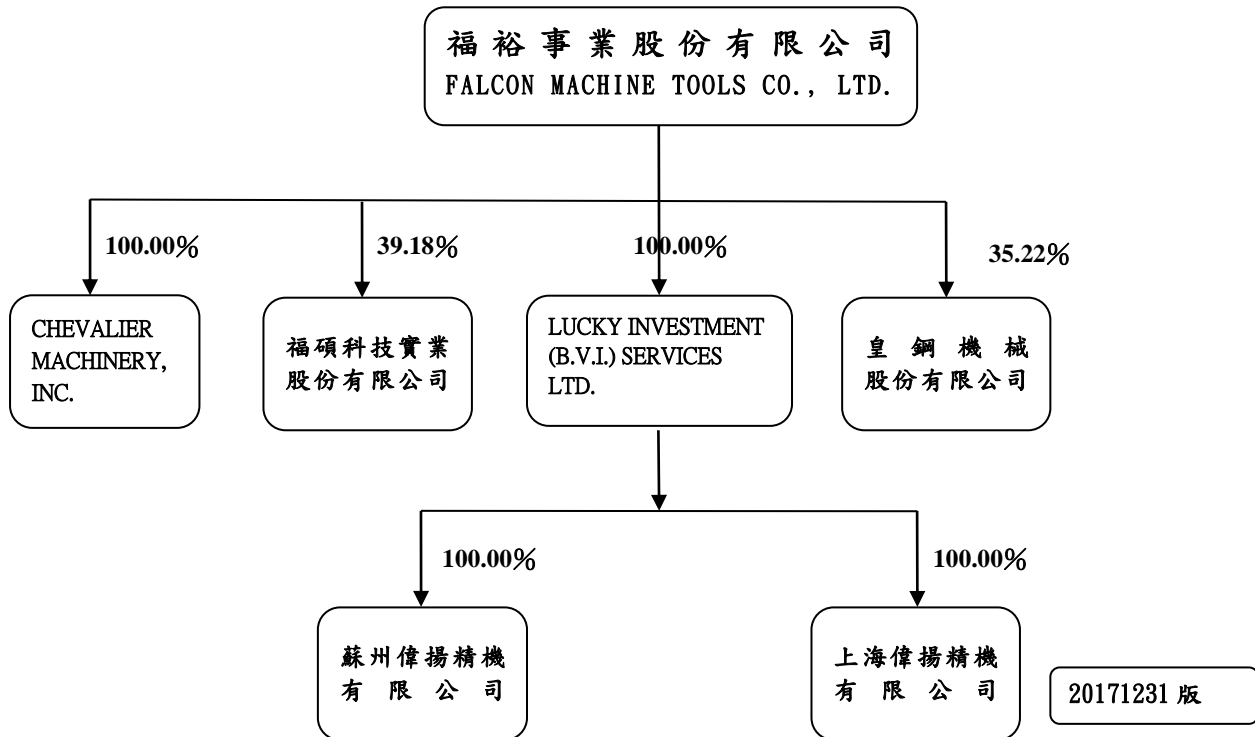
福裕事業股份有限公司
FALCON MACHINE TOOLS CO., LTD.

100.00%

CHEVALIER MACHINERY, INC.

39.18%

福碩科技實業股份有限公司

100.00%

LUCKY INVESTMENT (B.V.I.) SERVICES LTD.

35.22%

皇鋼機械股份有限公司

100.00%

蘇州偉揚精機有限公司

100.00%

上海偉揚精機有限公司

20171231 版